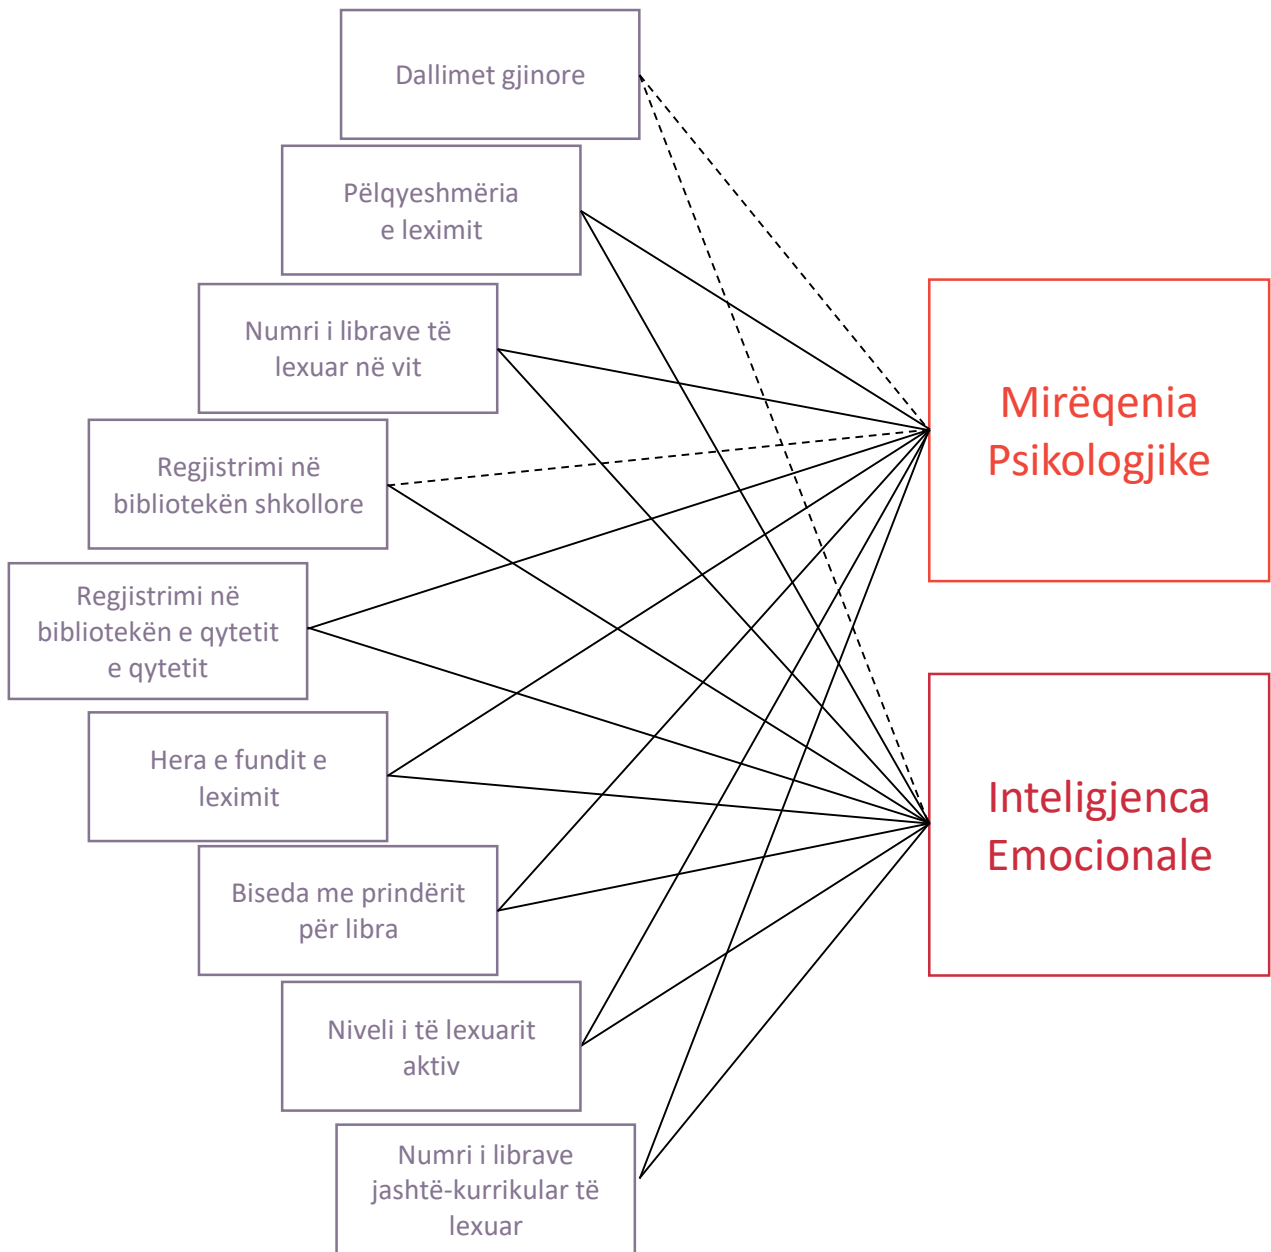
Dallimet gjinore

Pëlqyeshmëria e leximit

Numri i librave të lexuar në vit

Regjistrimi në bibliotekën shkollore

Regjistrimi në bibliotekën e qytetit e qytetit

Hera e fundit e leximit

Biseda me prindërit për libra

Niveli i të lexuarit aktiv

Numri i librave jashtë-kurrikular të lexuar

Mirëqenia Psikologjike

Inteligjenca Emocionale